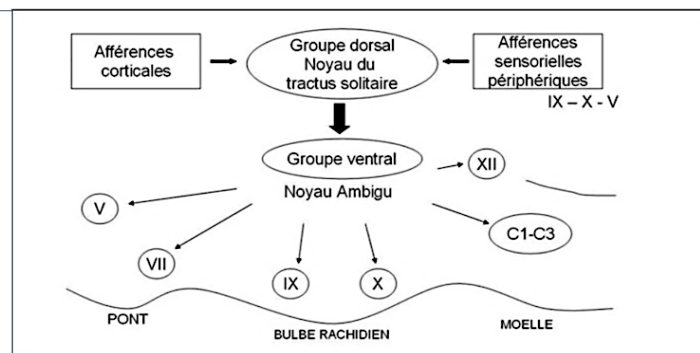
Afférences corticales

Groupe dorsal
Noyau du tractus solitaire

Afférences sensorielles périphériques
IX – X - V

Groupe ventral
Noyau Ambigu

XII

V

C1-C3

VII

IX

X

PONT

BULBE RACHIDIEN

MOELLE